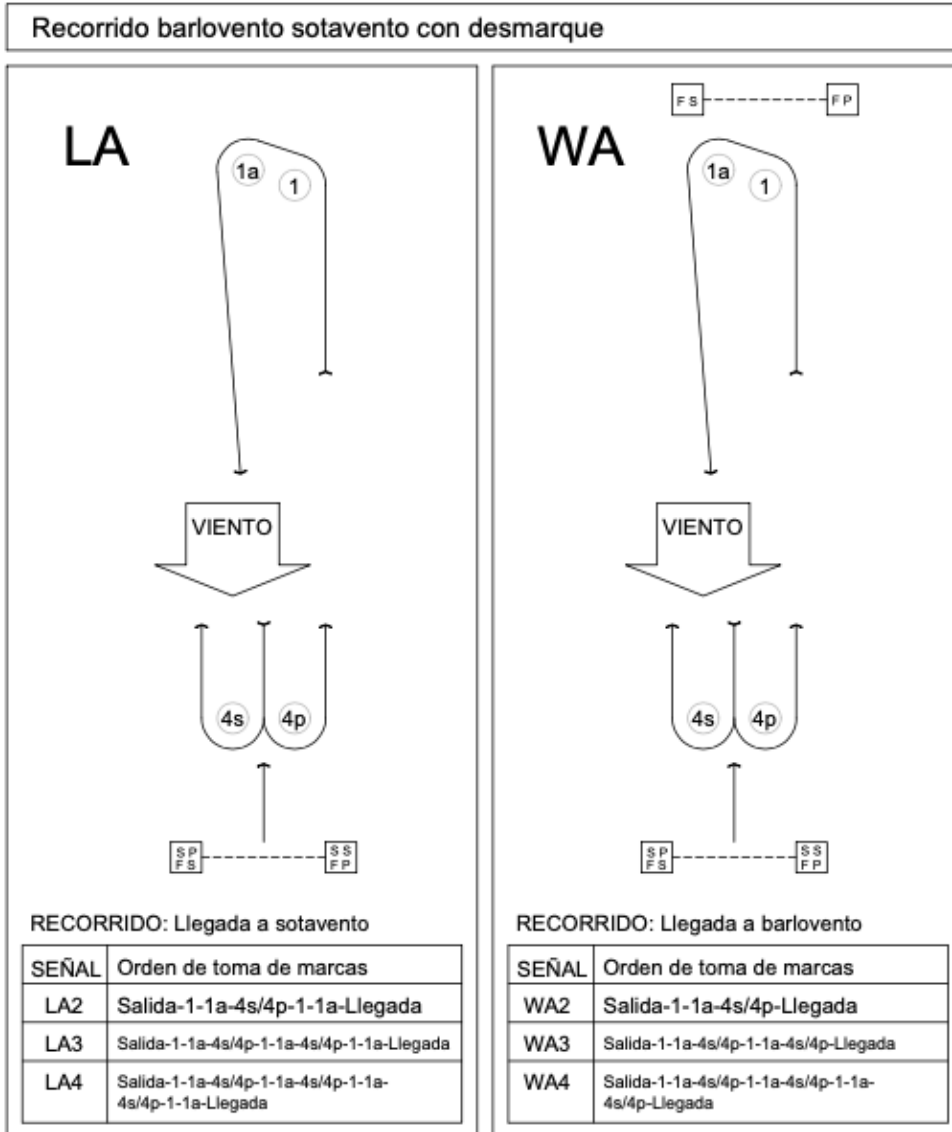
Recorrido barlovento sotavento con desmarque

LA

1a
1

VIENTO

4s
4p

SP
FS
SS
FP

RECORRIDO: Llegada a sotavento

| SEÑAL | Orden de toma de marcas |
|---|---|
| LA2 | Salida-1-1a-4s/4p-1-1a-Llegada |
| LA3 | Salida-1-1a-4s/4p-1-1a-4s/4p-1-1a-Llegada |
| LA4 | Salida-1-1a-4s/4p-1-1a-4s/4p-1-1a-4s/4p-1-1a-Llegada |

WA

FS
FP

1a
1

VIENTO

4s
4p

SP
FS
SS
FP

RECORRIDO: Llegada a barlovento

| SEÑAL | Orden de toma de marcas |
|---|---|
| WA2 | Salida-1-1a-4s/4p-Llegada |
| WA3 | Salida-1-1a-4s/4p-1-1a-4s/4p-Llegada |
| WA4 | Salida-1-1a-4s/4p-1-1a-4s/4p-1-1a-4s/4p-Llegada |